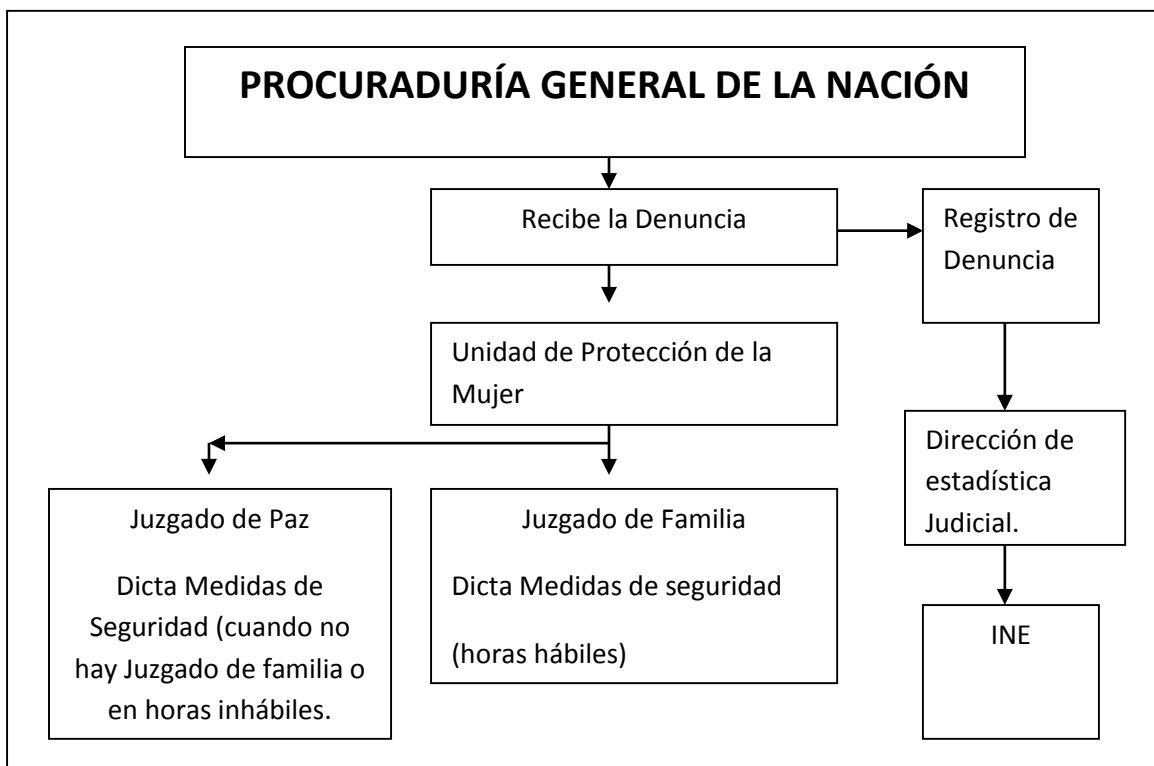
PROCURADURÍA GENERAL DE LA NACIÓN

Recibe la Denuncia

Registro de Denuncia

Unidad de Protección de la Mujer

Dirección de estadística Judicial.

Juzgado de Paz

Dicta Medidas de Seguridad (cuando no hay Juzgado de familia o en horas inhábiles.

Juzgado de Familia

Dicta Medidas de seguridad

(horas hábiles)

INE